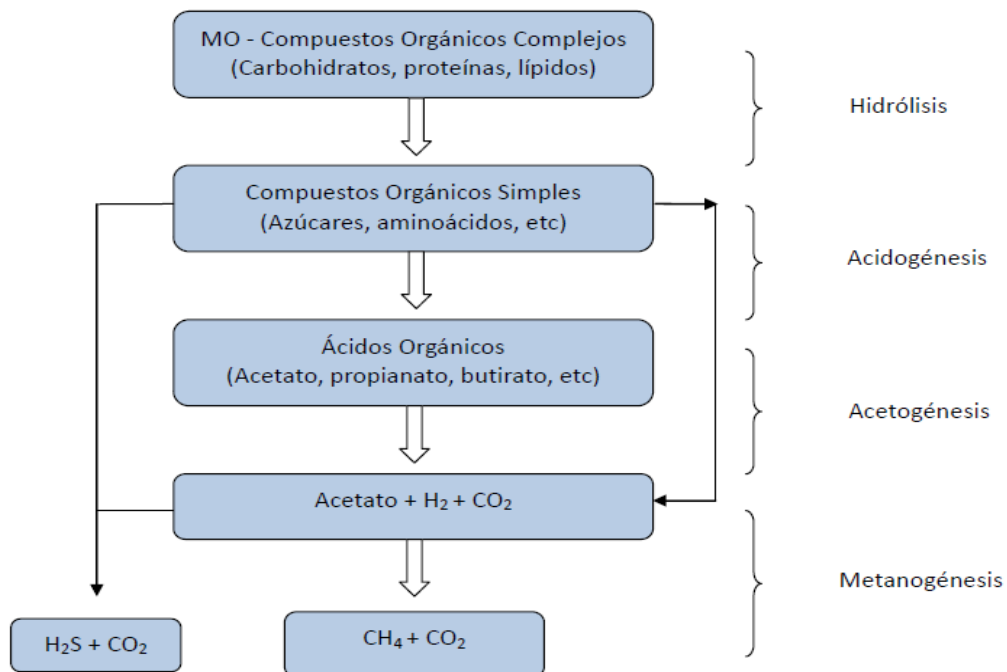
MO - Compuestos Orgánicos Complejos
(Carbohidratos, proteínas, lípidos)

Hidrólisis

Compuestos Orgánicos Simples
(Azúcares, aminoácidos, etc)

Acidogénesis

Ácidos Orgánicos
(Acetato, propianato, butirato, etc)

Acetogénesis

Acetato + $H_2$ + $CO_2$

Metanogénesis

$H_2S$ + $CO_2$

$CH_4$ + $CO_2$